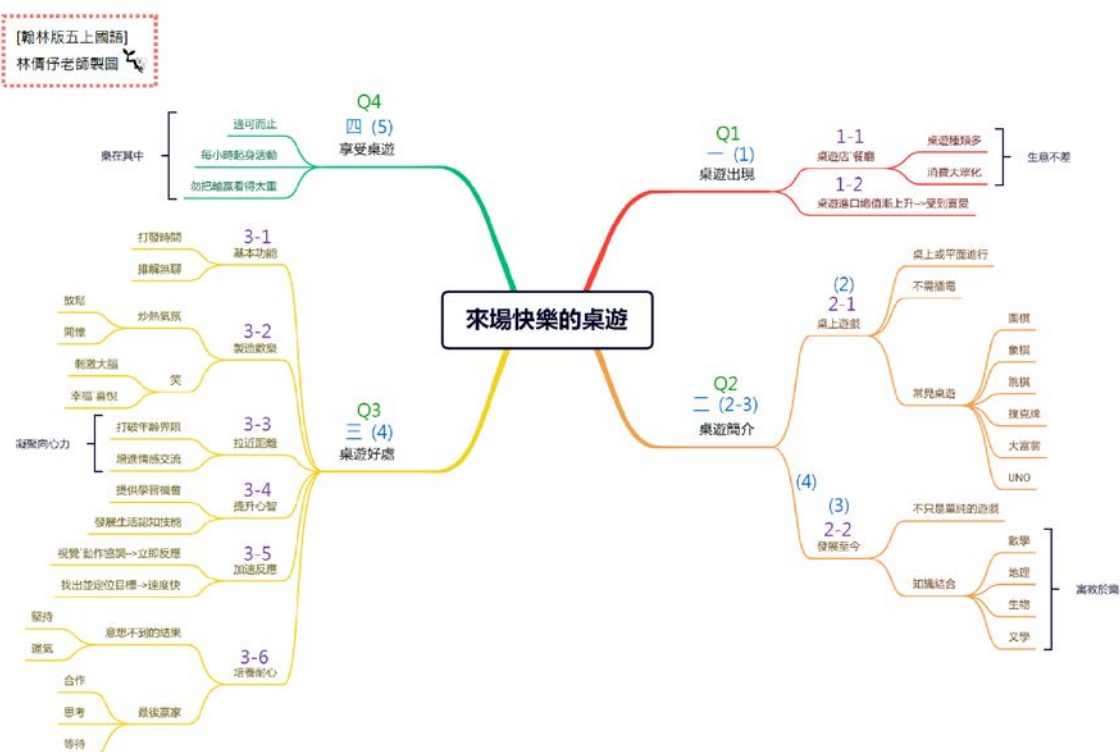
[翰林版五上國語]
林倩仔老師製圖

來場快樂的桌遊

Q1
一 (1)
桌遊出現
1-1
桌遊店 餐廳
桌遊種類多
消費大眾化
生意不差
1-2
桌遊進口總值漸上升→受到喜愛

Q2
二 (2-3)
桌遊簡介
(2)
2-1
桌上遊戲
桌上或平面進行
不需插電
常見桌遊
圍棋
象棋
跳棋
撲克牌
大富翁
UNO
(4)
(3)
2-2
發展至今
不只是單純的遊戲
知識結合
數學
地理
生物
文學
寓教於樂

Q3
三 (4)
桌遊好處
3-1
基本功能
打發時間
排解無聊
3-2
製造歡樂
炒熱氣氛
放鬆
開懷
笑
刺激大腦
幸福 喜悅
3-3
拉近距離
打破年齡界限
增進情感交流
凝聚向心力
3-4
提升心智
提供學習機會
發展生活認知技能
3-5
加速反應
視覺 動作協調→立即反應
找出並定位目標→速度快
3-6
培養耐心
意想不到的結果
堅持
運氣
最後贏家
合作
思考
等待

Q4
四 (5)
享受桌遊
適可而止
每小時起身活動
勿把輸贏看得太重
樂在其中